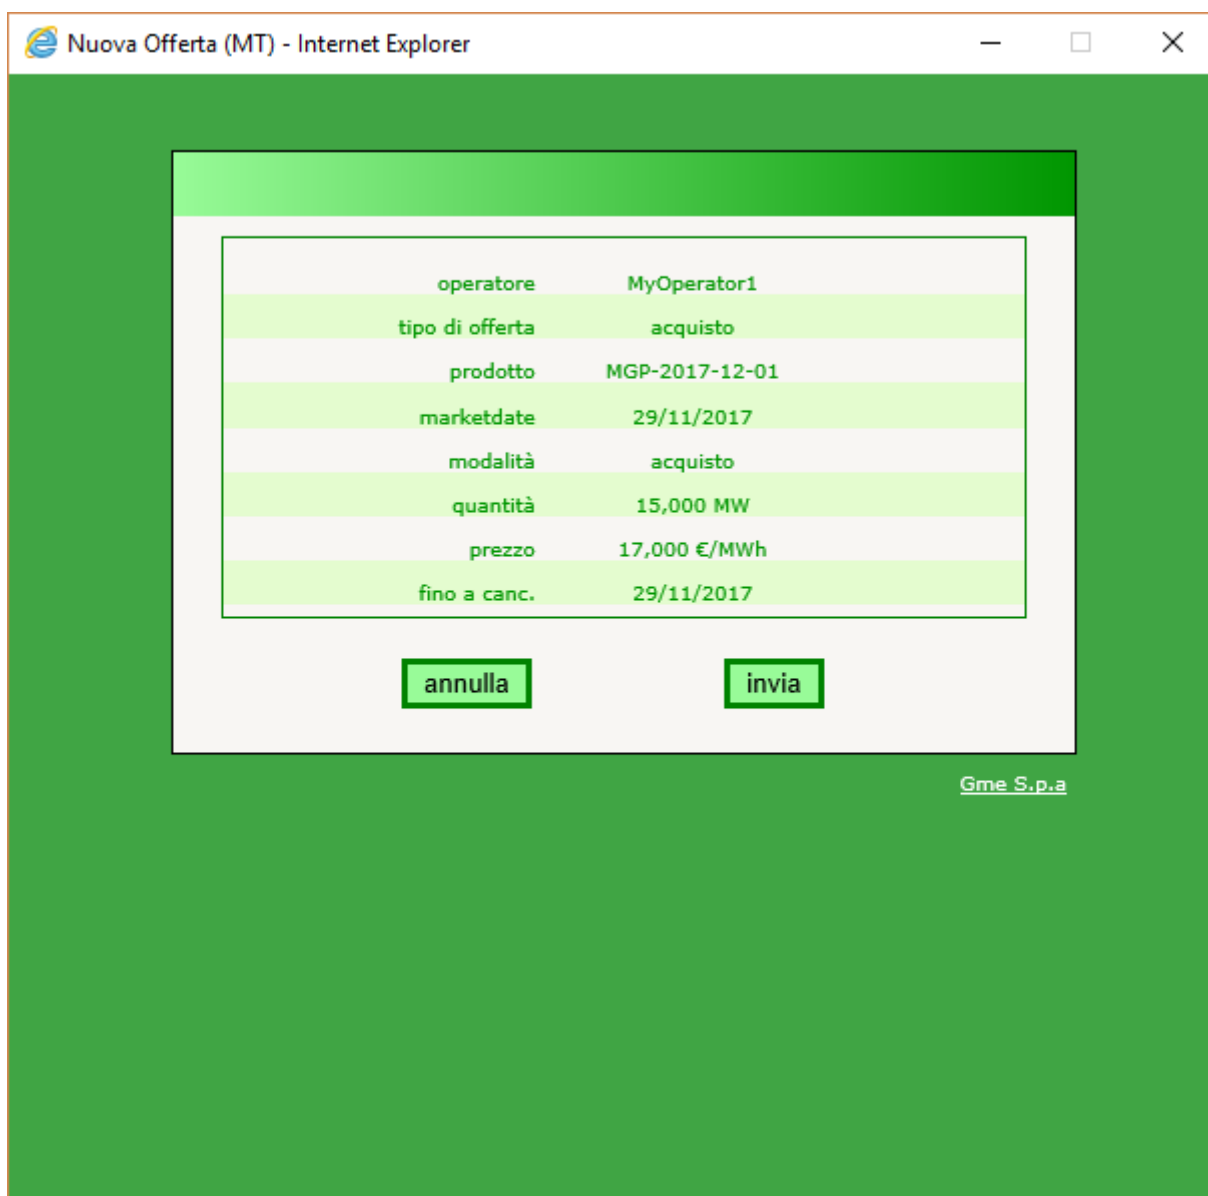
Nuova Offerta (MT) - Internet Explorer

| | |
|---|---|
| operatore | MyOperator1 |
| tipo di offerta | acquisto |
| prodotto | MGP-2017-12-01 |
| marketdate | 29/11/2017 |
| modalità | acquisto |
| quantità | 15,000 MW |
| prezzo | 17,000 €/MWh |
| fino a canc. | 29/11/2017 |

annulla

invia

Gme S.p.a